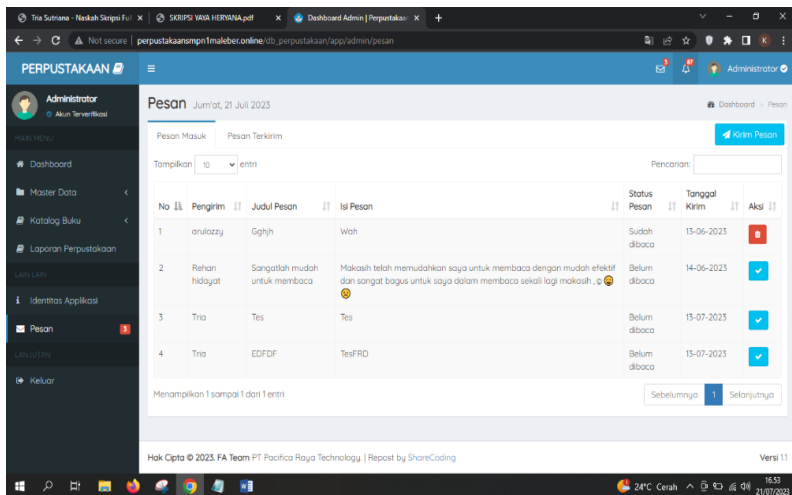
Tria Sutriana - Naskah Skripsi Ful ×   SKRIPSI YAYA HERYANA.pdf ×   Dashboard Admin | Perpustakaan ×   +

Not secure | perpustakaansmpn1maleber.online/db_perpustakaan/app/admin/pesan

PERPUSTAKAAN

Administrator

Administrator
Akun Terverifikasi

MAIN MENU

Dashboard

Master Data

Katalog Buku

Laporan Perpustakaan

LAIN LAIN

Identitas Aplikasi

Pesan 3

LANJUTAN

Keluar

Pesan Jum'at, 21 Juli 2023

Dashboard > Pesan

Pesan Masuk   Pesan Terkirim

Kirim Pesan

Tampilkan 10 entri

Pencarian:

| No | Pengirim | Judul Pesan | Isi Pesan | Status Pesan | Tanggal Kirim | Aksi |
|---|---|---|---|---|---|---|
| 1 | arulazzy | Gghjh | Wah | Sudah dibaca | 13-06-2023 | |
| 2 | Rehan hidayat | Sangatlah mudah untuk membaca | Makasih telah memudahkan saya untuk membaca dengan mudah efektif dan sangat bagus untuk saya dalam membaca sekali lagi makasih , | Belum dibaca | 14-06-2023 | |
| 3 | Tria | Tes | Tes | Belum dibaca | 13-07-2023 | |
| 4 | Tria | EDFDF | TesFRD | Belum dibaca | 13-07-2023 | |

Menampilkan 1 sampai 1 dari 1 entri

Sebelumnya 1 Selanjutnya

Hak Cipta © 2023. FA Team PT Pacifica Raya Technology. | Repost by ShareCoding

Versi 1.1

24°C Cerah   16.53 21/07/2023